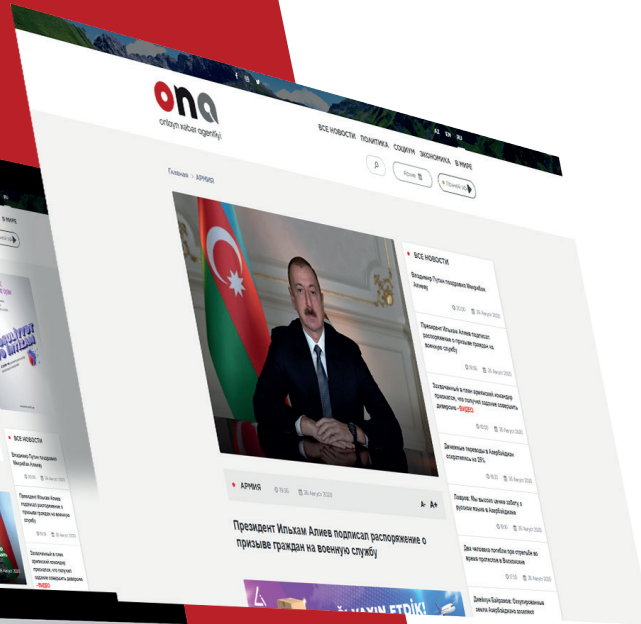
ona
onlayn xəbər agentliyi

AZ EN RU

ВСЕ НОВОСТИ ПОЛИТИКА СОЦИУМ ЭКОНОМИКА В МИРЕ

Главная > АРМИЯ

Архив

Прямой эфир

ВСЕ НОВОСТИ

Владимир Путин поздравил Мехрибан Алиеву

Президент Ильхам Алиев подписал распоряжение о призыве граждан на военную службу

Захваченный в плен армянский командир признался, что получил задание совершить диверсию - ВИДЕО

Денежные переводы в Азербайджан сократились на 25%

Лавров: Мы высоко ценим заботу о русском языке в Азербайджане

Два человека погибли при стрельбе во время протестов в Висконсине

Джейхун Байрамов: Оккупированные земли Азербайджана должны

АРМИЯ 15:05 26 Август 2020

A- A+

Президент Ильхам Алиев подписал распоряжение о призыве граждан на военную службу

YAXIN ETDİK!

В МИРЕ

ВСЕ НОВОСТИ

Владимир Путин поздравил Мехрибан Алиеву

Президент Ильхам Алиев подписал распоряжение о призыве граждан на военную службу

Захваченный в плен армянский командир признался, что получил задание совершить диверсию - ВИДЕО